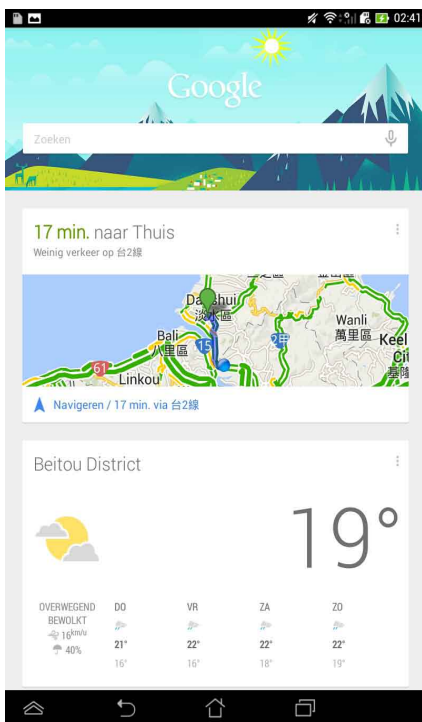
02:41

Google

Zoeken

17 min. naar Thuis
Weinig verkeer op 台2線

Danshui
淡水區
Wanli
萬里區
Keel
Bali
八里區
61
15
2甲
Linkou

Navigeren / 17 min. via 台2線

Beitou District

19°

OVERWEGEND BEWOLKT
16km/u
40%

| DO | VR | ZA | ZO |
|---|---|---|---|
| 21° | 22° | 22° | 22° |
| 16° | 16° | 18° | 19° |